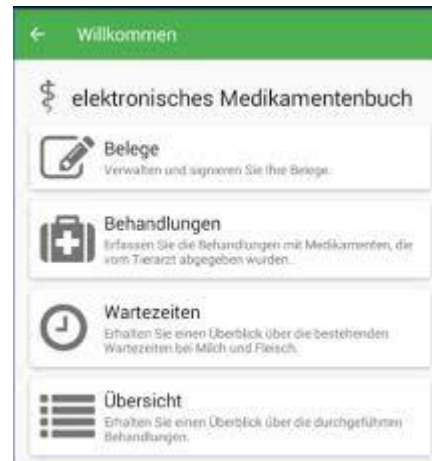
← Willkommen

elektronisches Medikamentenbuch

Belege
Verwalten und signieren Sie Ihre Belege.

Behandlungen
Erfassen Sie die Behandlungen mit Medikamenten, die vom Tierarzt abgegeben wurden.

Wartezeiten
Erhalten Sie einen Überblick über die bestehenden Wartezeiten bei Milch und Fleisch.

Übersicht
Erhalten Sie einen Überblick über die durchgeführten Behandlungen.